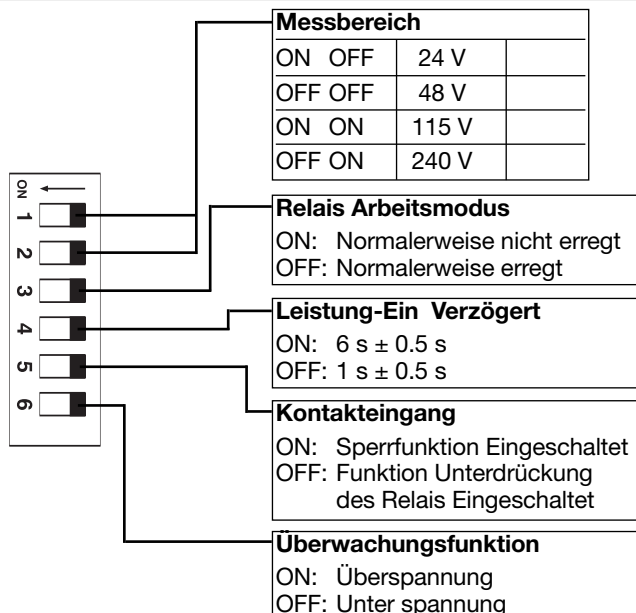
ON
1
2
3
4
5
6

Messbereich

| ON OFF | 24 V | |
|---|---|---|
| OFF OFF | 48 V | |
| ON ON | 115 V | |
| OFF ON | 240 V | |

Relais Arbeitsmodus
ON: Normalerweise nicht erregt
OFF: Normalerweise erregt

Leistung-Ein Verzögert
ON: 6 s ± 0.5 s
OFF: 1 s ± 0.5 s

Kontakteingang
ON: Sperrfunktion Eingeschaltet
OFF: Funktion Unterdrückung des Relais Eingeschaltet

Überwachungsfunktion
ON: Überspannung
OFF: Unter spannung